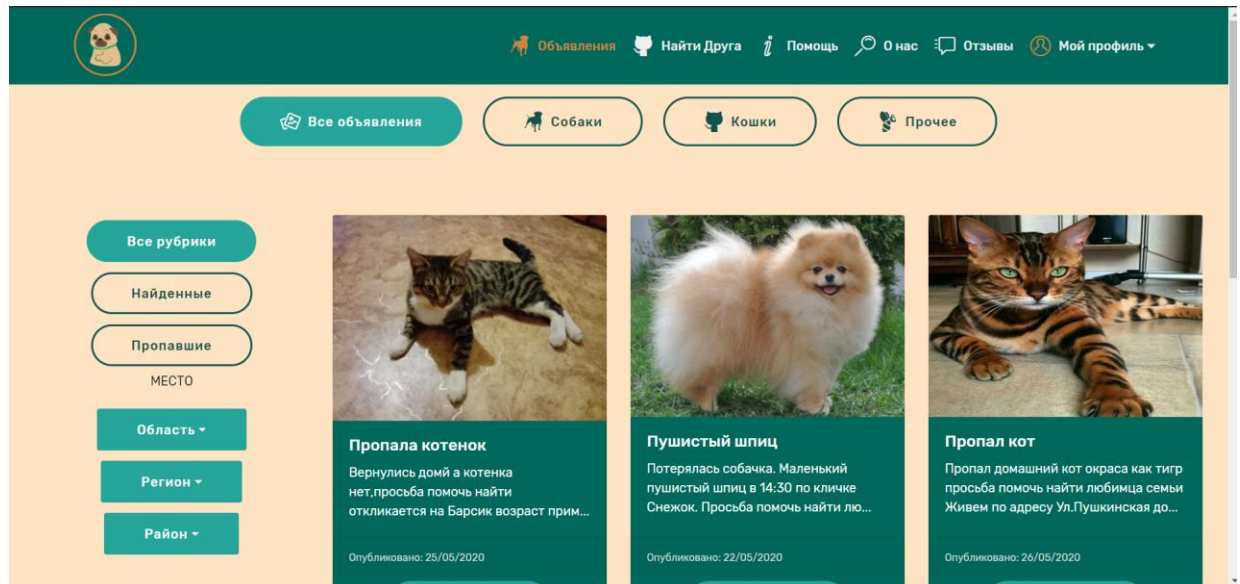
Объявления Найти Друга Помощь О нас Отзывы Мой профиль

Все объявления Собаки Кошки Прочее

Все рубрики

Найденные

Пропавшие

МЕСТО

Область

Регион

Район

Пропала котенок

Вернулись домй а котенка нет,просьба помочь найти откликается на Барсик возраст прим...

Опубликовано: 25/05/2020

Пушистый шпиц

Потерялась собачка. Маленький пушистый шпиц в 14:30 по кличке Снежок. Просьба помочь найти лю...

Опубликовано: 22/05/2020

Пропал кот

Пропал домашний кот окраса как тигр просьба помочь найти любимца семьи Живем по адресу Ул.Пушкинская до...

Опубликовано: 26/05/2020